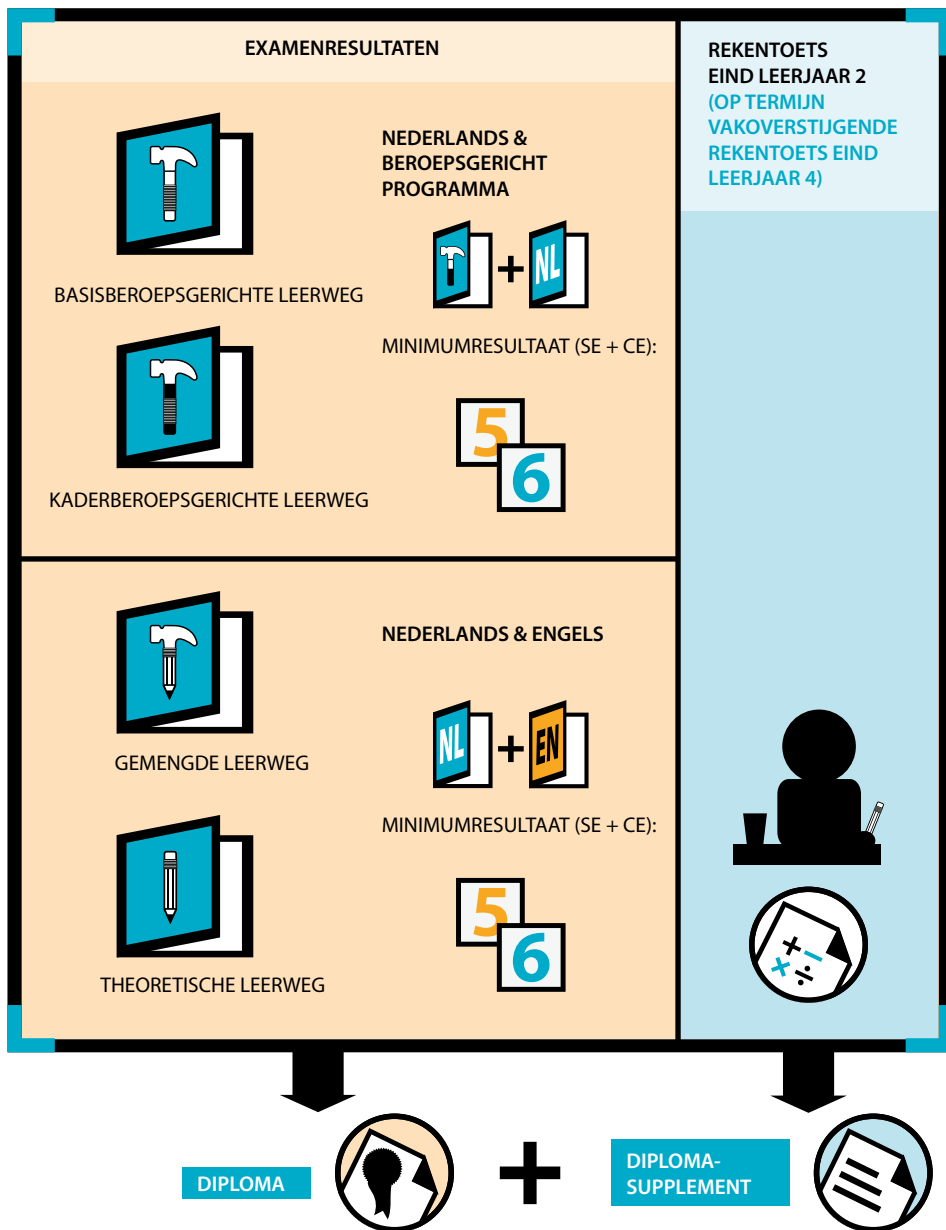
EXAMENRESULTATEN

BASISBEROEPSGERICHTE LEERWEG

KADERBEROEPSGERICHTE LEERWEG

NEDERLANDS & BEROEPSGERICHT PROGRAMMA

+ NL

MINIMUMRESULTAAT (SE + CE):

5 6

GEMENGDE LEERWEG

THEORETISCHE LEERWEG

NEDERLANDS & ENGELS

NL + EN

MINIMUMRESULTAAT (SE + CE):

5 6

REKENTOETS EIND LEERJAAR 2 (OP TERMIJN VAKOVERSTIJGENDE REKENTOETS EIND LEERJAAR 4)

DIPLOMA

+

DIPLOMA-SUPPLEMENT